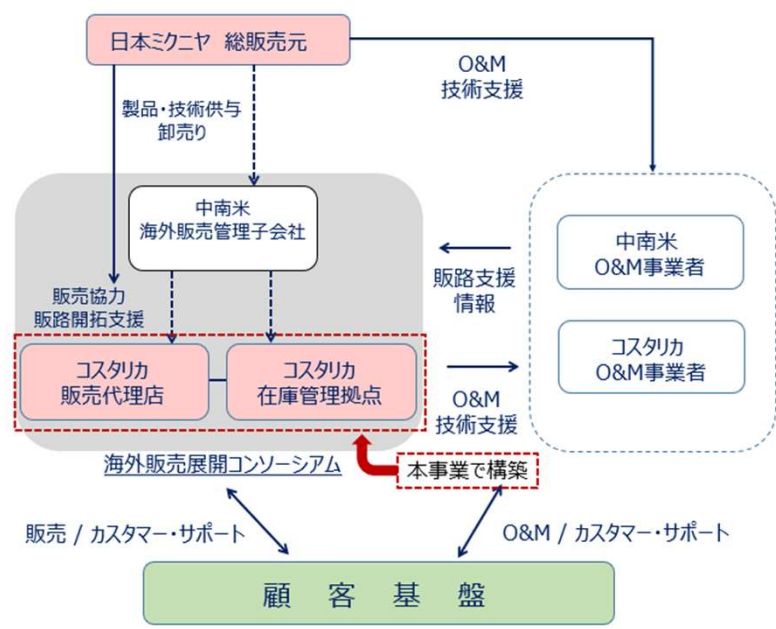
日本ミクニヤ 総販売元

O&M
技術支援

製品・技術供与
卸売り

中南米
海外販売管理子会社

販路支援
情報

中南米
O&M事業者

販売協力
販路開拓支援

コスタリカ
販売代理店

コスタリカ
在庫管理拠点

O&M
技術支援

コスタリカ
O&M事業者

海外販売展開コンソーシアム

本事業で構築

販売 / カスタマー・サポート

O&M / カスタマー・サポート

顧 客 基 盤